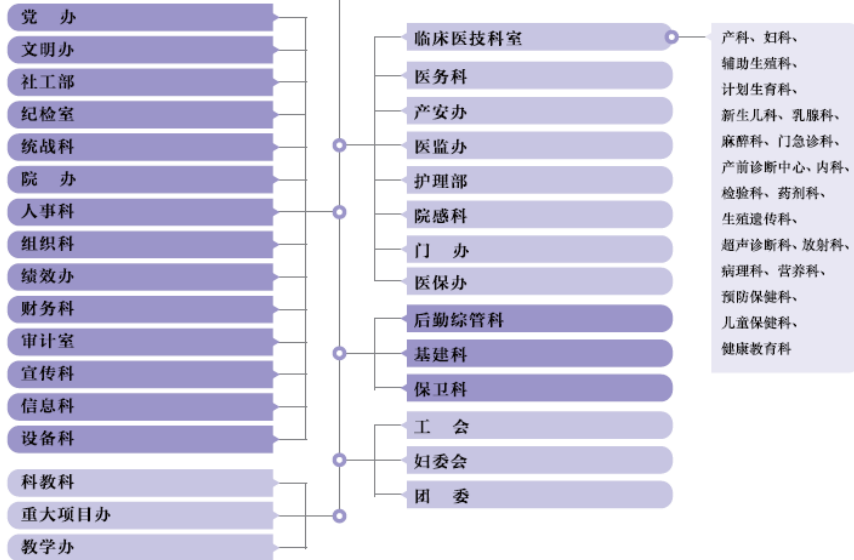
党　办
文明办
社工部
纪检室
统战科
院　办
人事科
组织科
绩效办
财务科
审计室
宣传科
信息科
设备科

科教科
重大项目办
教学办

临床医技科室
医务科
产安办
医监办
护理部
院感科
门　办
医保办

后勤综管科
基建科
保卫科

工　会
妇委会
团　委

产科、妇科、辅助生殖科、计划生育科、新生儿科、乳腺科、麻醉科、门急诊科、产前诊断中心、内科、检验科、药剂科、生殖遗传科、超声诊断科、放射科、病理科、营养科、预防保健科、儿童保健科、健康教育科